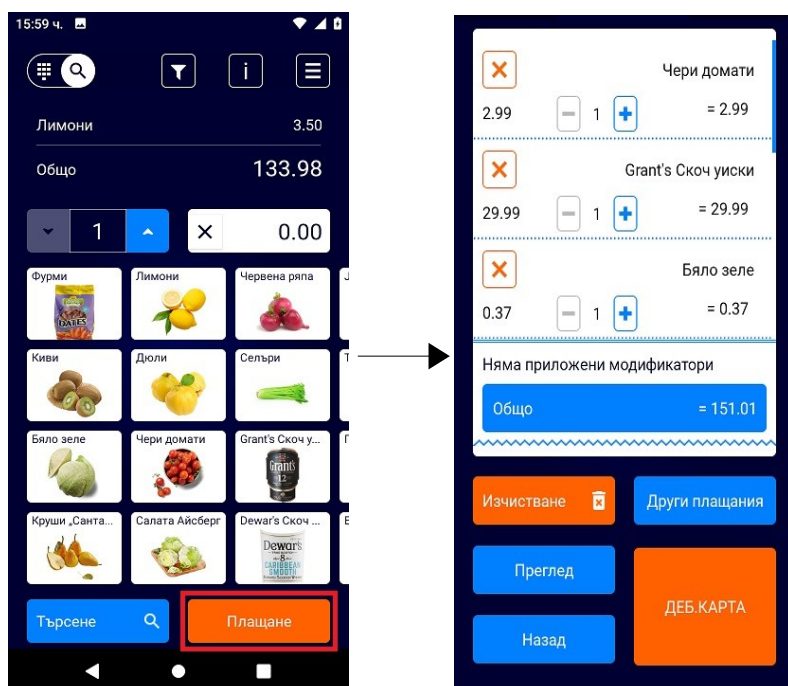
15:59 ч.

Лимони 3.50

Общо 133.98

1

0.00

Фурми

DATES

Лимони

Червена ряпа

J

Киви

Дюли

Селъри

Т

Бяло зеле

Чери домати

Grant's Скоч у...

Grant's 12

Г

Круши „Санта...

Салата Айсберг

Dewar's Скоч ...

Dewar's 8 CARIBBEAN SMOOTH

Е

Търсене

Плащане

Чери домати
2.99 1 = 2.99

Grant's Скоч уиски
29.99 1 = 29.99

Бяло зеле
0.37 1 = 0.37

Няма приложени модификатори

Общо = 151.01

Изчистване

Други плащания

Преглед

ДЕБ.КАРТА

Назад